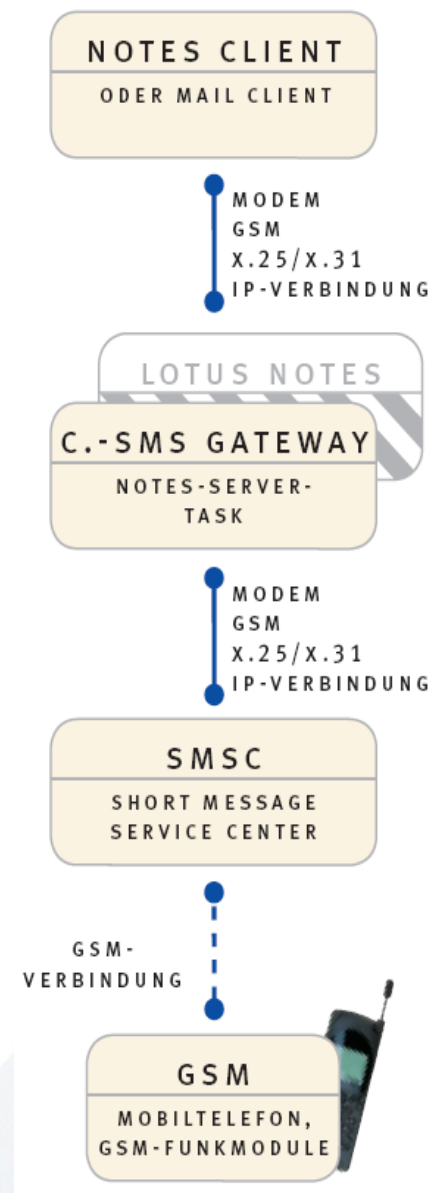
NOTES CLIENT
ODER MAIL CLIENT

MODEM
GSM
X.25/X.31
IP-VERBINDUNG

LOTUS NOTES

C.-SMS GATEWAY
NOTES-SERVER-TASK

MODEM
GSM
X.25/X.31
IP-VERBINDUNG

SMSC
SHORT MESSAGE SERVICE CENTER

GSM-VERBINDUNG

GSM
MOBILTELEFON, GSM-FUNKMODULE